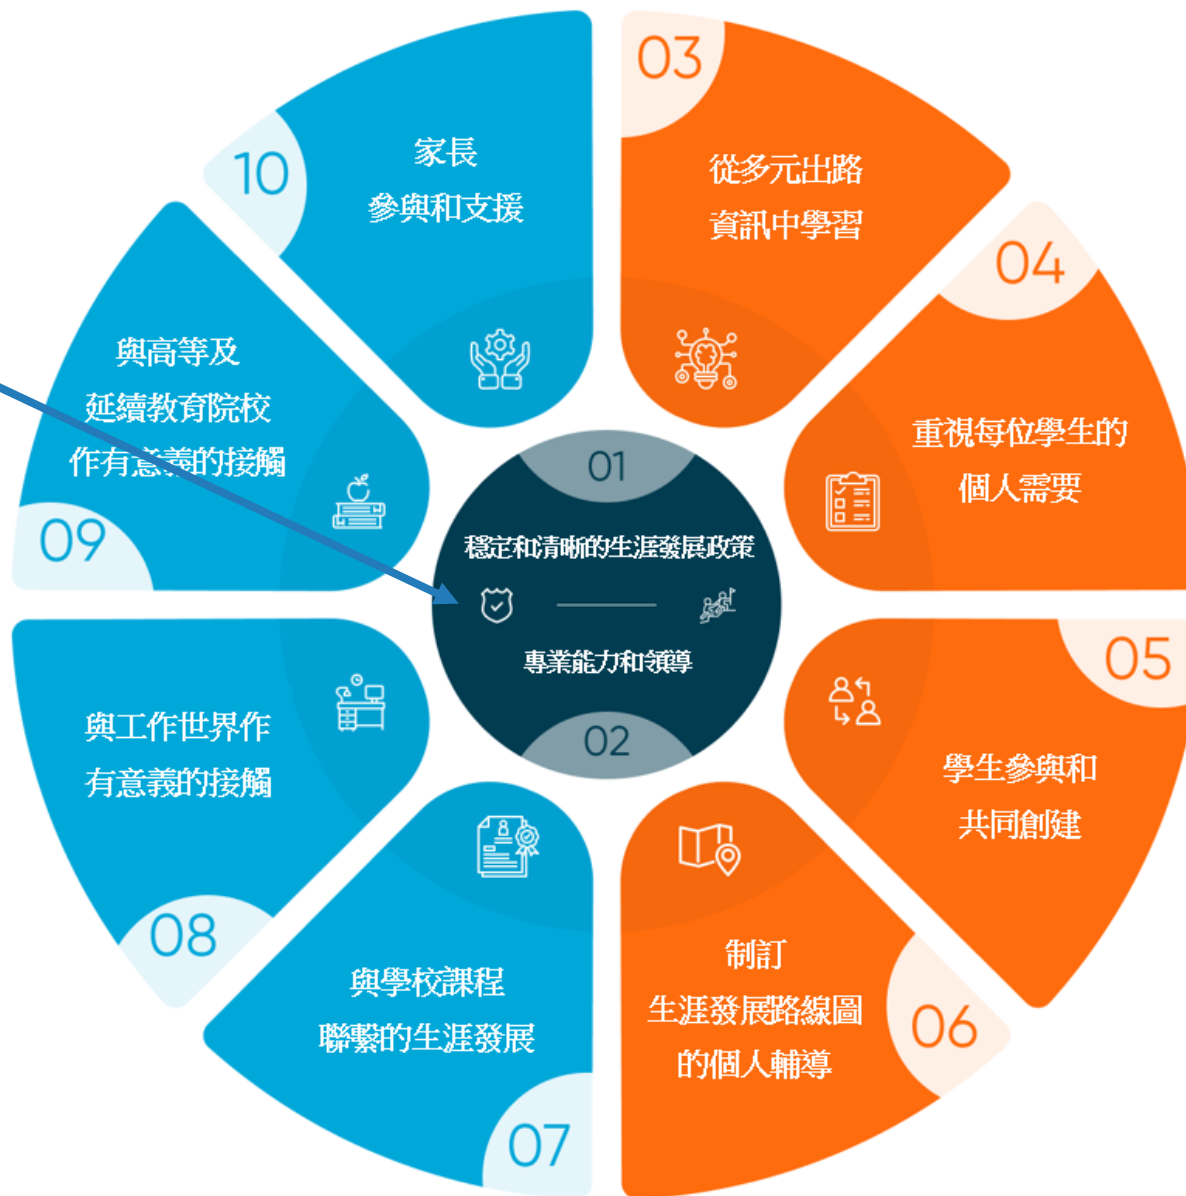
10
家長
參與和支援

03
從多元出路
資訊中學習

04
重視每位學生的
個人需要

05
學生參與和
共同創建

06
制訂
生涯發展路線圖
的個人輔導

07
與學校課程
聯繫的生涯發展

08
與工作世界作
有意義的接觸

09
與高等及
延續教育院校
作有意義的接觸

01
穩定和清晰的生涯發展政策
專業能力和領導
02